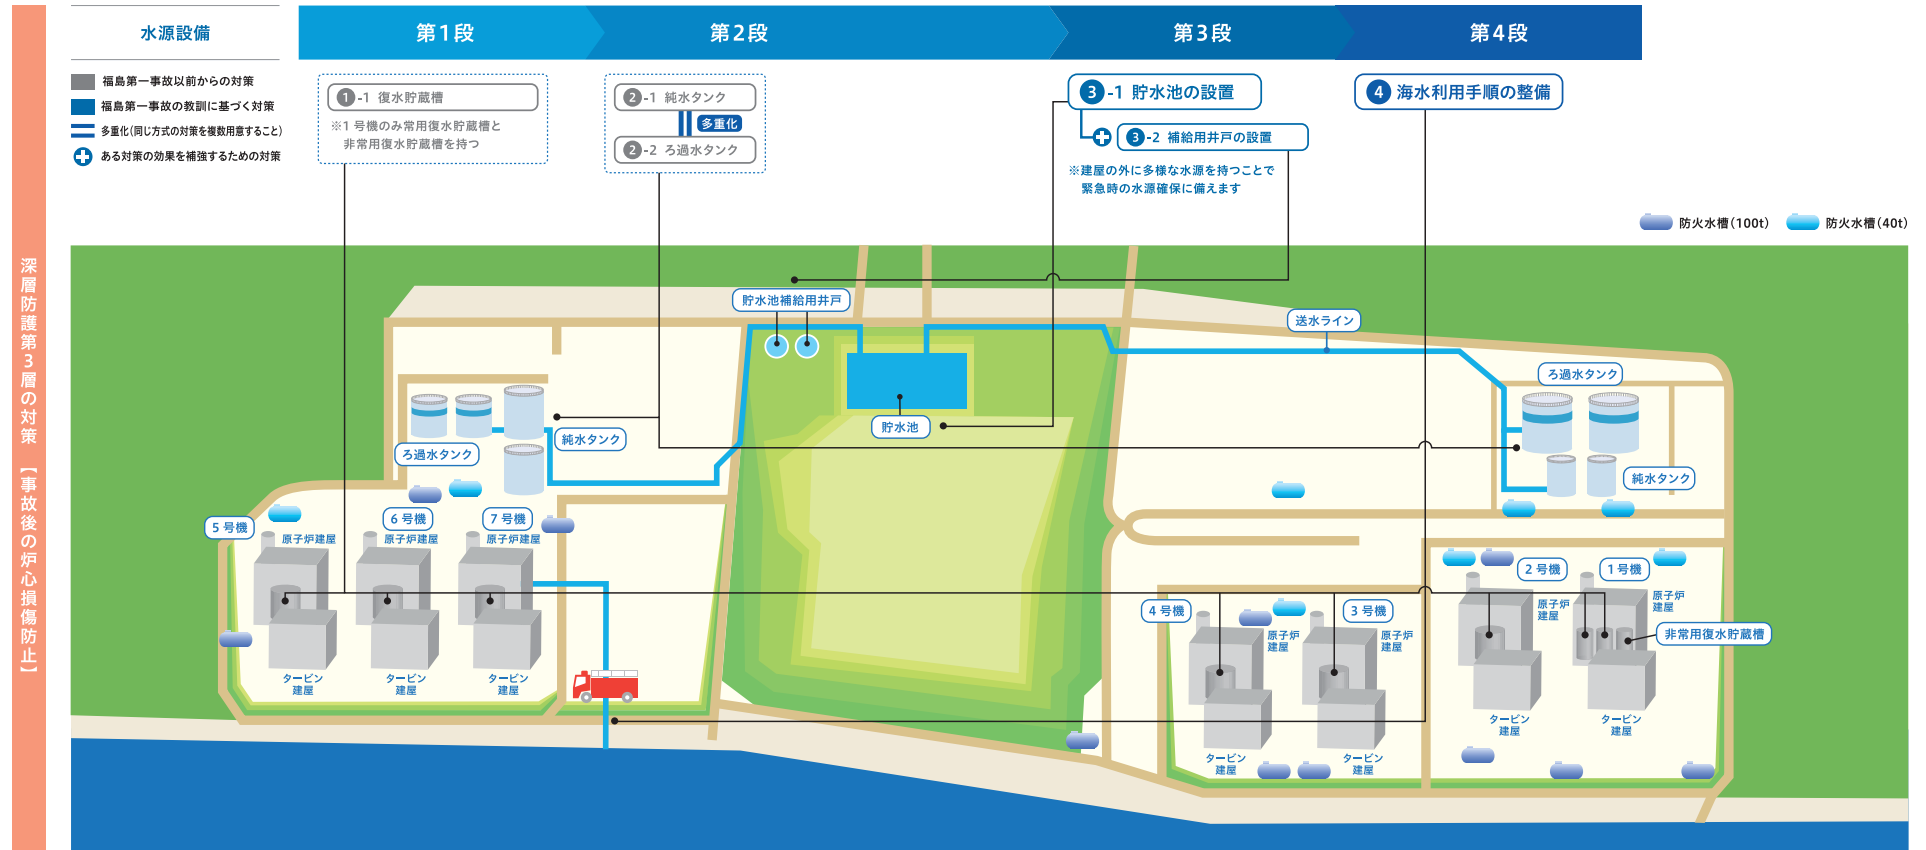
深層防護第3層の対策【事故後の炉心損傷防止】

水源設備

福島第一事故以前からの対策
福島第一事故の教訓に基づく対策
多重化(同じ方式の対策を複数用意すること)
ある対策の効果を補強するための対策

第1段

1-1 復水貯蔵槽
※1 号機のみ常用復水貯蔵槽と非常用復水貯蔵槽を持つ

第2段

2-1 純水タンク
多重化
2-2 ろ過水タンク

第3段

3-1 貯水池の設置
3-2 補給用井戸の設置
※建屋の外に多様な水源を持つことで緊急時の水源確保に備えます

第4段

4 海水利用手順の整備

防火水槽(100t) 防火水槽(40t)

貯水池補給用井戸
送水ライン
ろ過水タンク
純水タンク
貯水池
ろ過水タンク
純水タンク
5号機
原子炉建屋
6号機
原子炉建屋
7号機
原子炉建屋
タービン建屋
タービン建屋
タービン建屋
4号機
原子炉建屋
3号機
原子炉建屋
2号機
原子炉建屋
1号機
原子炉建屋
非常用復水貯蔵槽
タービン建屋
タービン建屋
タービン建屋
タービン建屋